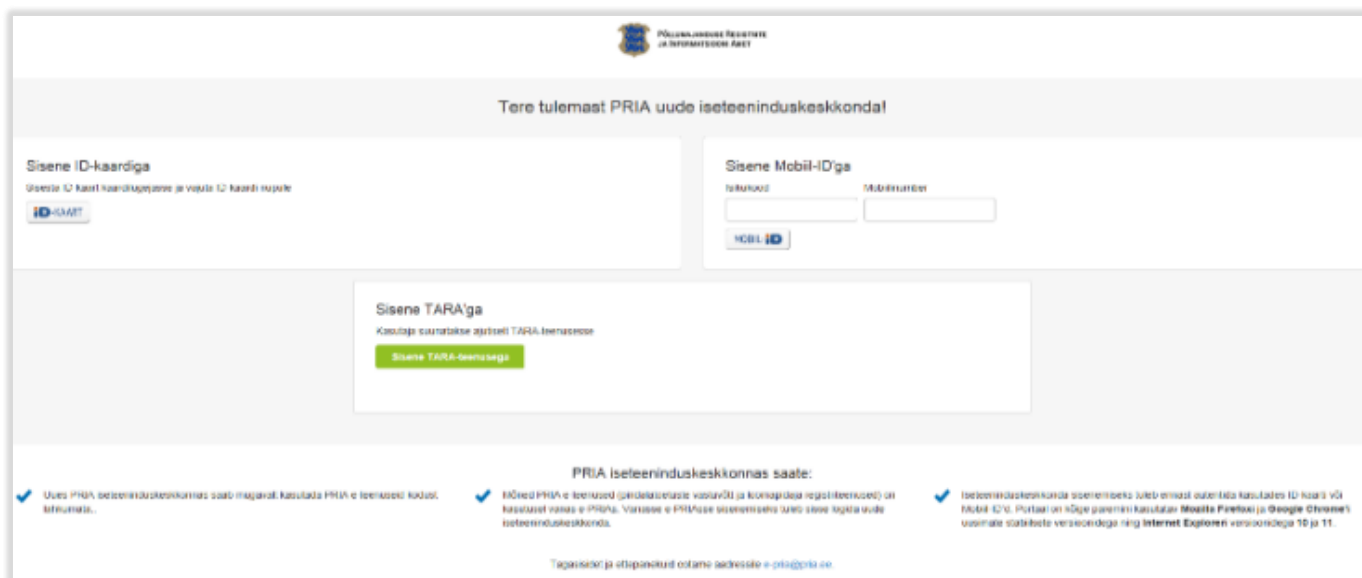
Põllumajanduse Registrite ja Informatsiooni Amet

Tere tulemast PRIA uude iseteeninduskeskkonda!

Sisene ID-kaardiga

Sisesta ID-kaart kaardilugejasse ja vajuta ID-kaardi nupule

ID-KAART

Sisene Mobiil-ID'ga

Isikukood

Mobiilnumber

MOBIIL-ID

Sisene TARA'ga

Kasutaja suunatakse ajutiselt TARA-teenusesse

Sisene TARA-teenusega

PRIA iseteeninduskeskkonnas saate:

Uues PRIA iseteeninduskeskkonnas saab mugavalt kasutada PRIA e-teenuseid kodust lahkumata.

Mõned PRIA e-teenused (pindalatoetuste vastuvõtt ja loomapidaja registreerimine) on kasutusel vanas e-PRIAs. Vanasse e-PRIAsse sisenemiseks tuleb siiski logida uude iseteeninduskeskkonda.

Iseteeninduskeskkonda sisenemiseks tuleb ennast autentida kasutades ID-kaarti või Mobiil-ID'd. Portaali on kõige parem kasutada Mozilla Firefoxi ja Google Chrome'i uusimate stabiilsete versioonidega ning Internet Explorer versioonidega 10 ja 11.

Tagasisidet ja ettepanekuid ootame aadressile e-pria@pria.ee.